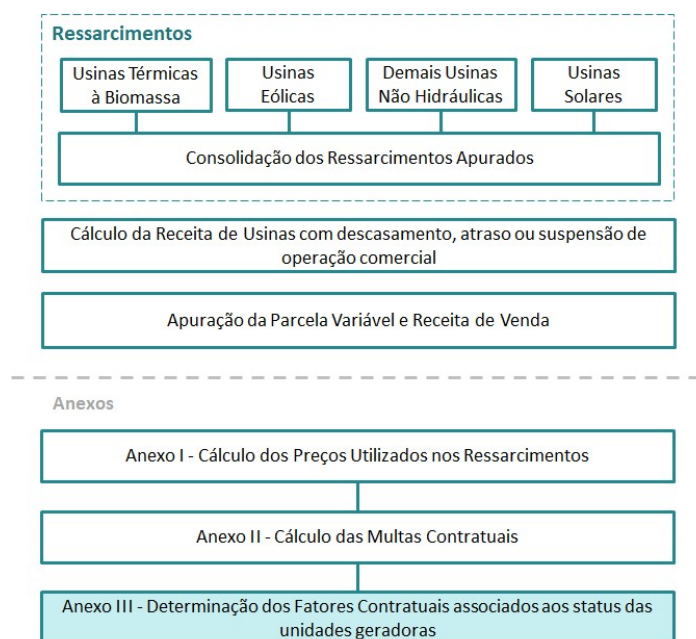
Ressarcimentos

Usinas Térmicas à Biomassa

Usinas Eólicas

Demais Usinas Não Hidráulicas

Usinas Solares

Consolidação dos Ressarcimentos Apurados

Cálculo da Receita de Usinas com descasamento, atraso ou suspensão de operação comercial

Apuração da Parcela Variável e Receita de Venda

Anexos

Anexo I - Cálculo dos Preços Utilizados nos Ressarcimentos

Anexo II - Cálculo das Multas Contratuais

Anexo III - Determinação dos Fatores Contratuais associados aos status das unidades geradoras